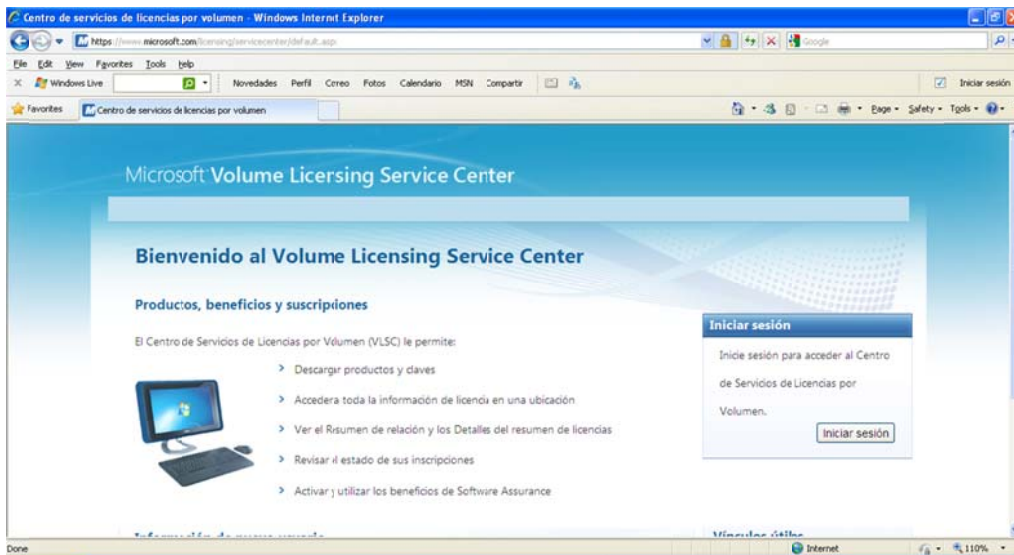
Centro de servicios de licencias por volumen - Windows Internet Explorer

https://www.microsoft.com/licensing/servicecenter/default.asp

Google

File Edit View Favorites Tools Help

Windows Live

Novedades Perfil Correo Fotos Calendario MSN Compartir

Iniciar sesión

Favorites

Centro de servicios de licencias por volumen

Page Safety Tools

Microsoft Volume Licensing Service Center

Bienvenido al Volume Licensing Service Center

Productos, beneficios y suscripciones

El Centro de Servicios de Licencias por Volumen (VLSC) le permite:

> Descargar productos y claves

> Accedera toda la información de licencia en una ubicación

> Ver el Resumen de relación y los Detalles del resumen de licencias

> Revisar el estado de sus inscripciones

> Activar y utilizar los beneficios de Software Assurance

Iniciar sesión

Inicie sesión para acceder al Centro de Servicios de Licencias por Volumen.

Iniciar sesión

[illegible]

Vínculos útiles

Done

Internet

110%